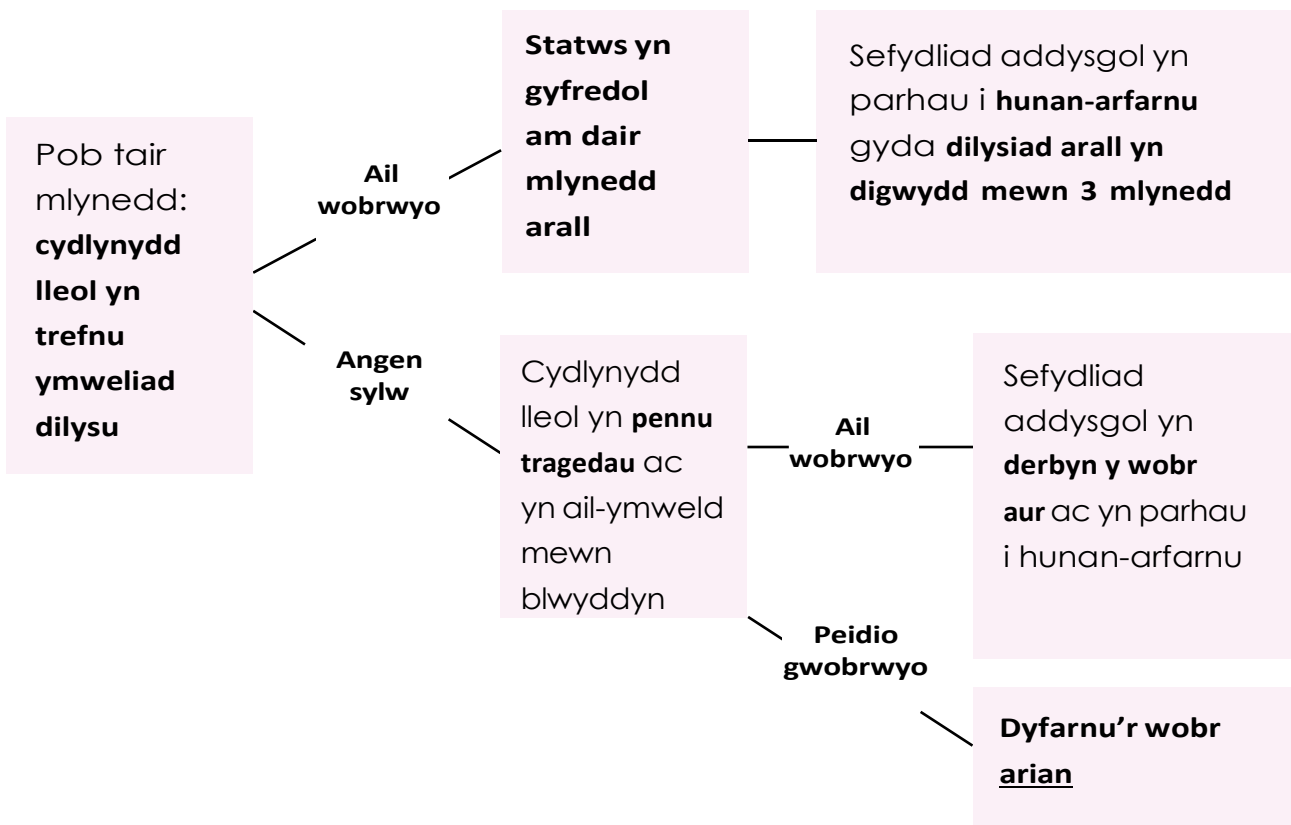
Pob tair mlynedd: **cydlynydd lleol yn trefnu ymweliad dilysu**

**Ail wobrwyo**

**Statws yn gyfredol am dair mlynedd arall**

Sefydliad addysgol yn parhau i **hunan-arfarnu** gyda **dilysiad arall yn digwydd mewn 3 mlynedd**

**Angen sylw**

Cydlynydd lleol yn **pennu tragedau** ac yn ail-ymweld mewn blwyddyn

**Ail wobrwyo**

Sefydliad addysgol yn **derbyn y wobr aur** ac yn parhau i hunan-arfarnu

**Peidio gwobrwyo**

**Dyfarnu'r wobr arian**